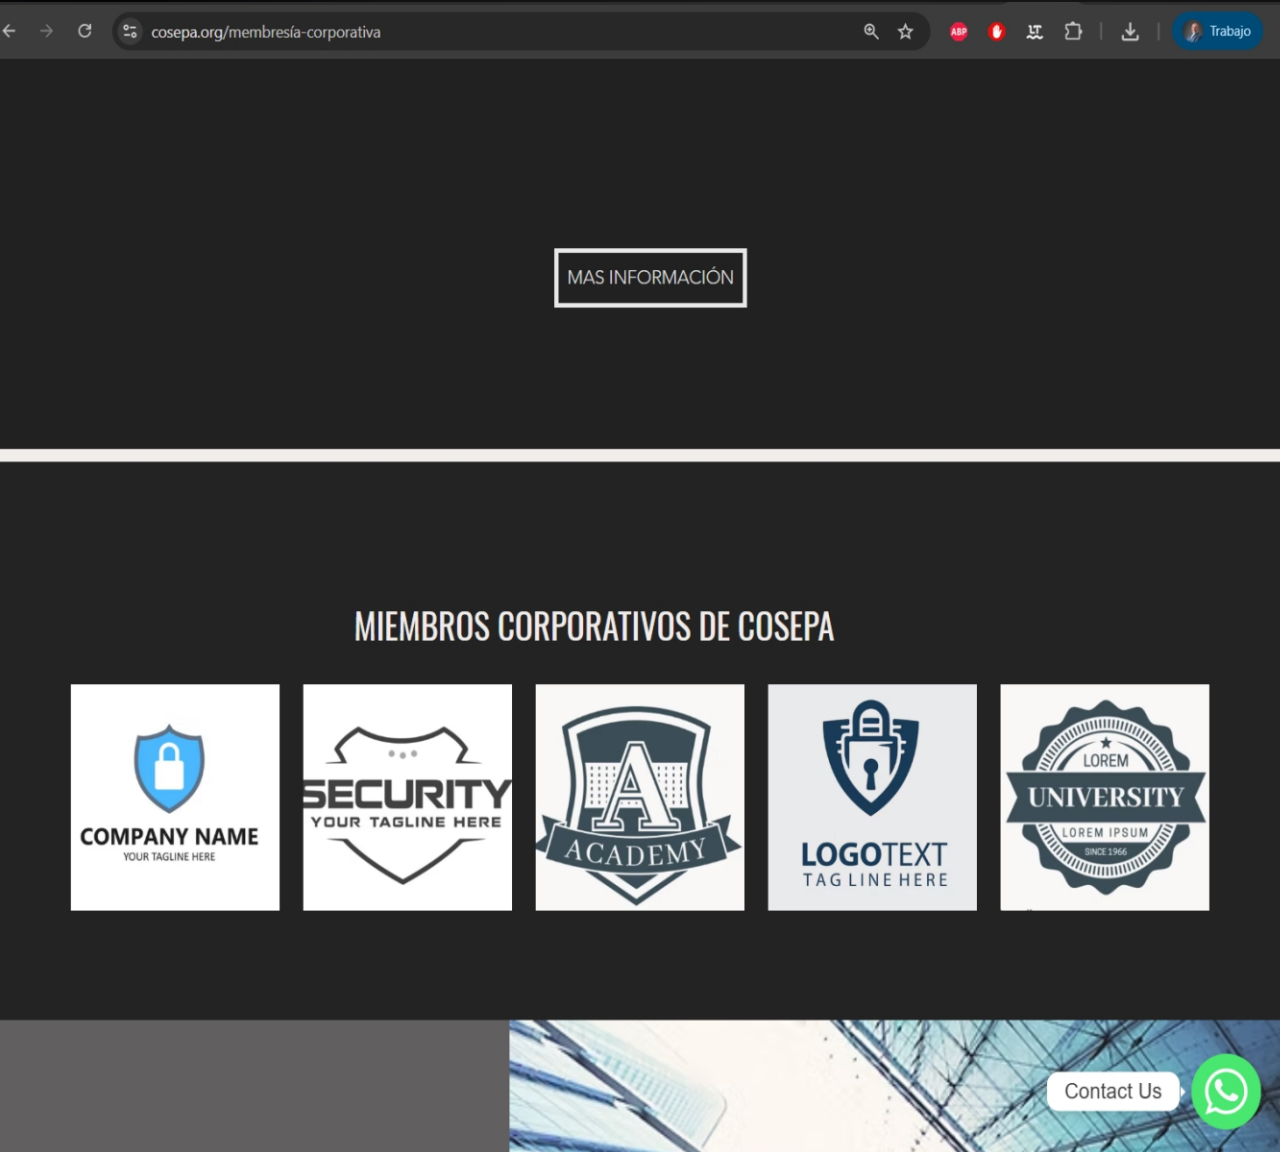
cosepa.org/membresía-corporativa

ABP

Trabajo

MAS INFORMACIÓN

MIEMBROS CORPORATIVOS DE COSEPA

COMPANY NAME
YOUR TAGLINE HERE

SECURITY
YOUR TAGLINE HERE

A
ACADEMY

LOGOTEXT
TAG LINE HERE

LOREM
UNIVERSITY
LOREM IPSUM
SINCE 1966

Contact Us